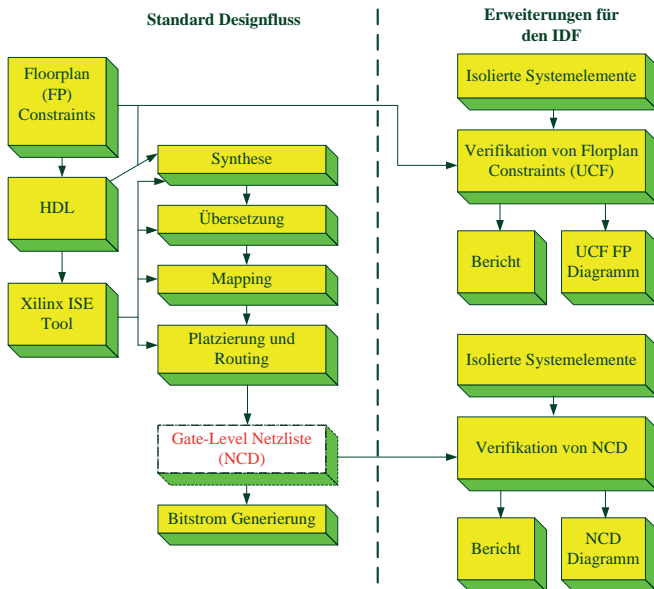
Standard Designfluss

Floorplan (FP) Constraints

HDL

Xilinx ISE Tool

Synthese

Übersetzung

Mapping

Platzierung und Routing

Gate-Level Netzliste (NCD)

Bitstrom Generierung

Erweiterungen für den IDF

Isolierte Systemelemente

Verifikation von Florplan Constraints (UCF)

Bericht

UCF FP Diagramm

Isolierte Systemelemente

Verifikation von NCD

Bericht

NCD Diagramm